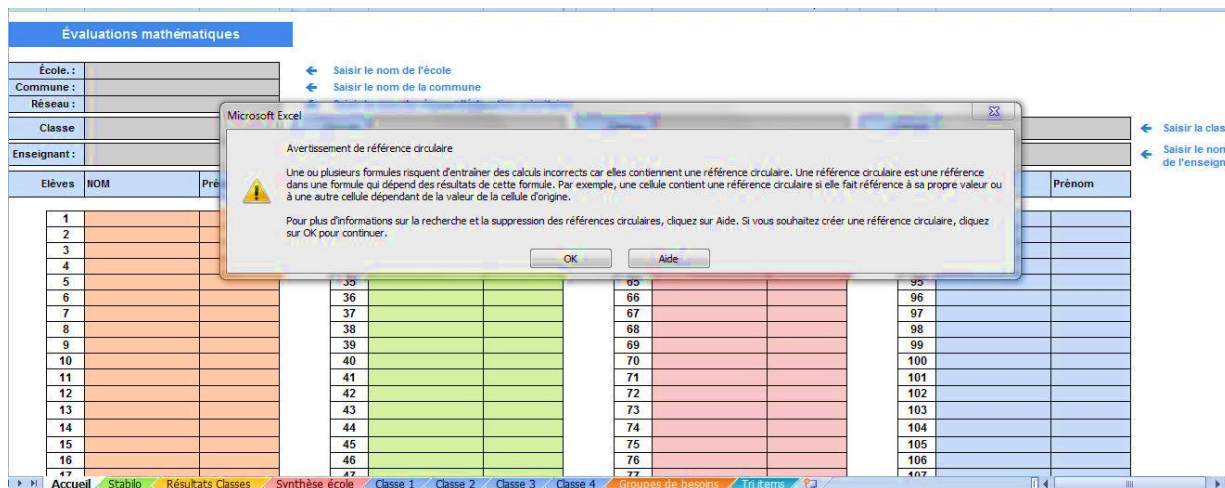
Évaluations mathématiques

École. :
Commune :
Réseau :

← Saisir le nom de l'école
← Saisir le nom de la commune
← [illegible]

Classe
Enseignant :

← Saisir la clas
← Saisir le non de l'enseign

Elèves NOM Pré

Prénom

Microsoft Excel

Avertissement de référence circulaire

Une ou plusieurs formules risquent d'entraîner des calculs incorrects car elles contiennent une référence circulaire. Une référence circulaire est une référence dans une formule qui dépend des résultats de cette formule. Par exemple, une cellule contient une référence circulaire si elle fait référence à sa propre valeur ou à une autre cellule dépendant de la valeur de la cellule d'origine.

Pour plus d'informations sur la recherche et la suppression des références circulaires, cliquez sur Aide. Si vous souhaitez créer une référence circulaire, cliquez sur OK pour continuer.

OK Aide

| 1 | 2 | 3 | 4 | 5 | 6 | 7 | 8 | 9 | 10 | 11 | 12 | 13 | 14 | 15 | 16 | 17 |
|---|---|---|---|---|---|---|---|---|---|---|---|---|---|---|---|---|
| 35 | 36 | 37 | 38 | 39 | 40 | 41 | 42 | 43 | 44 | 45 | 46 | 47 | | | | |
| 65 | 66 | 67 | 68 | 69 | 70 | 71 | 72 | 73 | 74 | 75 | 76 | 77 | | | | |
| 95 | 96 | 97 | 98 | 99 | 100 | 101 | 102 | 103 | 104 | 105 | 106 | 107 | | | | |

Accueil Stabilo Résultats Classes Synthèse école Classe 1 Classe 2 Classe 3 Classe 4 Groupes de besoins Tri items